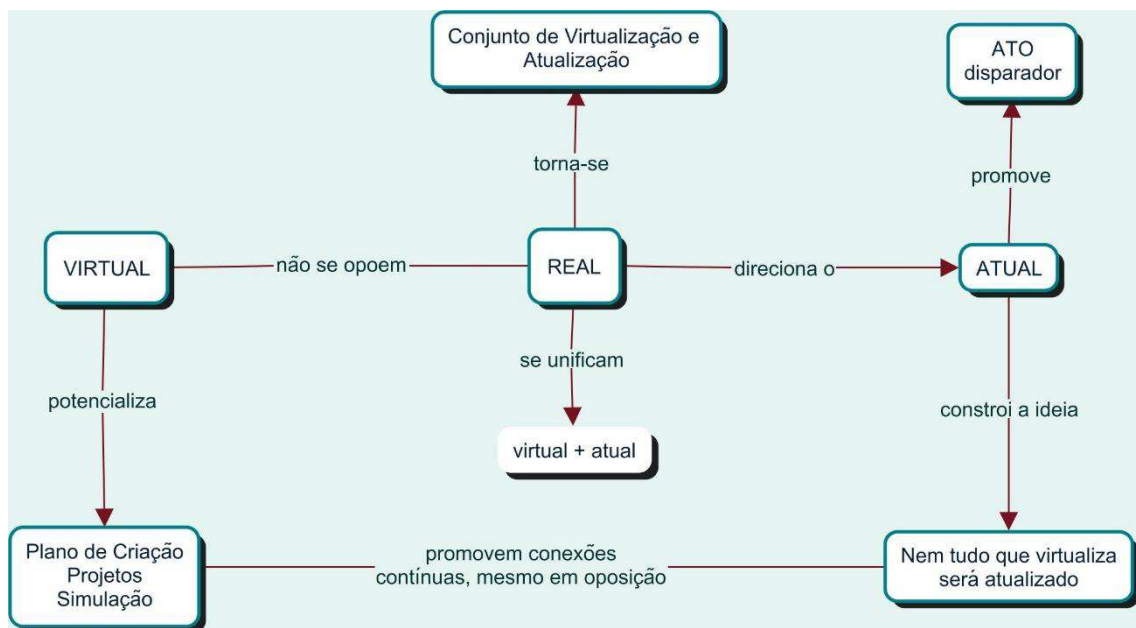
Conjunto de Virtualização e Atualização

ATO disparador

torna-se

promove

VIRTUAL

não se opoem

REAL

direciona o

ATUAL

se unificam

potencializa

constroi a ideia

virtual + atual

Plano de Criação
Projetos
Simulação

promovem conexões contínuas, mesmo em oposição

Nem tudo que virtualiza será atualizado